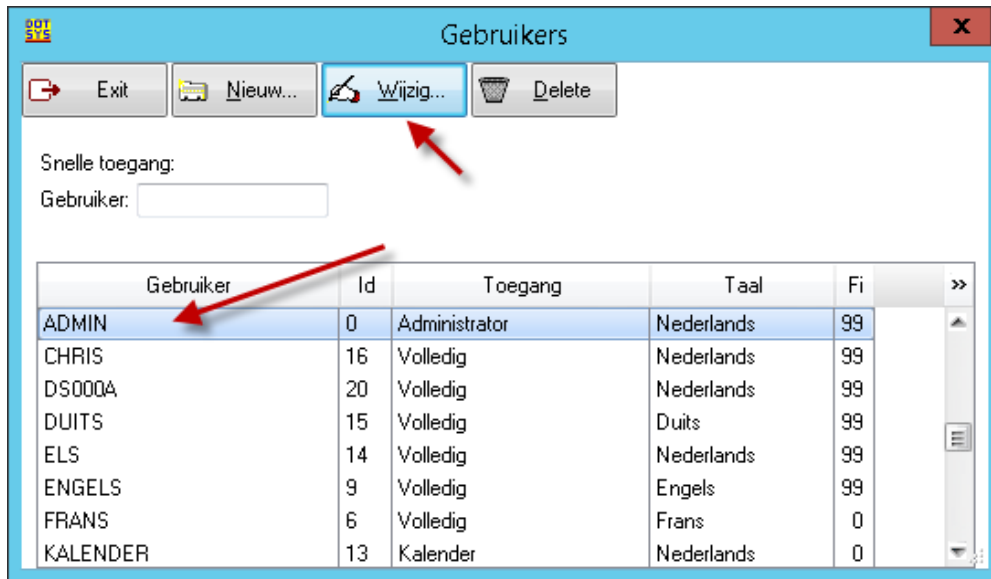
DOT SYS

Gebruikers

x

Exit

Nieuw...

Wijzig...

Delete

Snelle toegang:

Gebruiker:

| Gebruiker | Id | Toegang | Taal | Fi |
|---|---|---|---|---|
| ADMIN | 0 | Administrator | Nederlands | 99 |
| CHRIS | 16 | Volledig | Nederlands | 99 |
| DS000A | 20 | Volledig | Nederlands | 99 |
| DUITS | 15 | Volledig | Duits | 99 |
| ELS | 14 | Volledig | Nederlands | 99 |
| ENGELS | 9 | Volledig | Engels | 99 |
| FRANS | 6 | Volledig | Frans | 0 |
| KALENDER | 13 | Kalender | Nederlands | 0 |

»